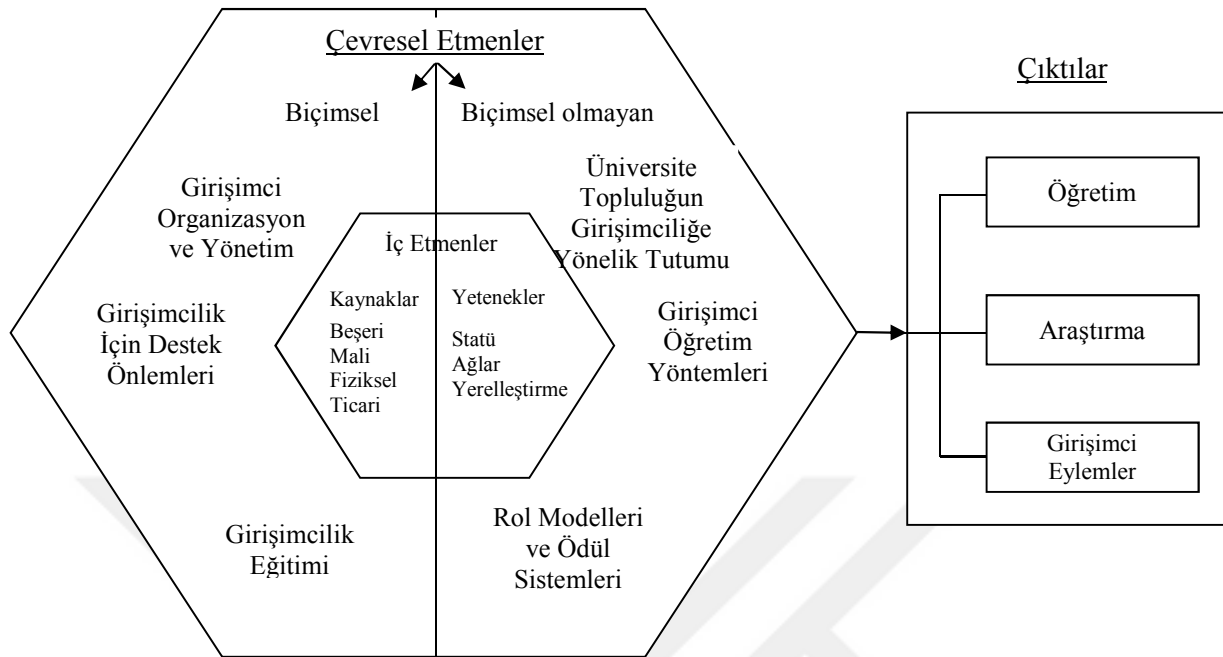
Çevresel Etmenler

Biçimsel

Biçimsel olmayan

Girişimci Organizasyon ve Yönetim

Üniversite Topluluğun Girişimciliğe Yönelik Tutumu

İç Etmenler

Kaynaklar

Beşeri
Mali
Fiziksel
Ticari

Yetenekler

Statü
Ağlar
Yerelleştirme

Girişimcilik İçin Destek Önlemleri

Girişimci Öğretim Yöntemleri

Girişimcilik Eğitimi

Rol Modelleri ve Ödül Sistemleri

Çıktılar

Öğretim

Araştırma

Girişimci Eylemler